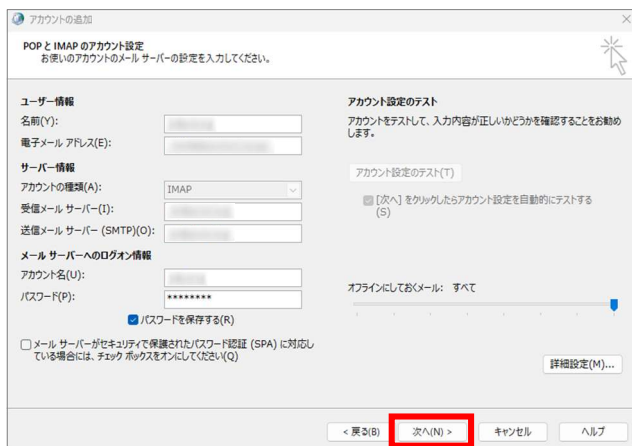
アカウントの追加

POP と IMAP のアカウント設定
お使いのアカウントのメール サーバーの設定を入力してください。

ユーザー情報
名前(Y): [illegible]
電子メール アドレス(E): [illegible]
サーバー情報
アカウントの種類(A): IMAP
受信メール サーバー(I): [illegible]
送信メール サーバー (SMTP)(O): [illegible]
メール サーバーへのログオン情報
アカウント名(U): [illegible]
パスワード(P): ********
パスワードを保存する(R)

メール サーバーがセキュリティで保護されたパスワード認証 (SPA) に対応している場合には、チェック ボックスをオンにしてください(Q)

アカウント設定のテスト
アカウントをテストして、入力内容が正しいかどうかを確認することをお勧めします。

アカウント設定のテスト(T)

[次へ] をクリックしたらアカウント設定を自動的にテストする(S)

オフラインにしておくメール: すべて

詳細設定(M)...

< 戻る(B)
次へ(N) >
キャンセル
ヘルプ